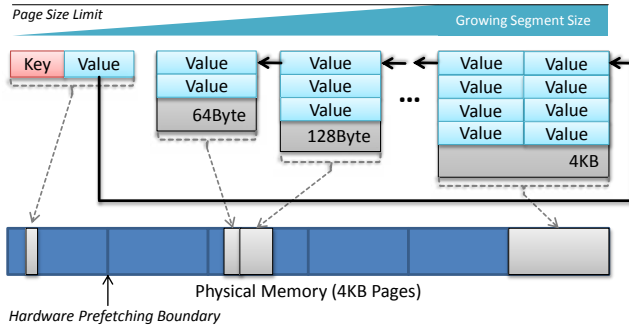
Page Size Limit

Growing Segment Size

Key Value

Value
Value
64Byte

Value
Value
Value
128Byte

...

Value Value
Value Value
Value Value
Value Value
4KB

Physical Memory (4KB Pages)

Hardware Prefetching Boundary